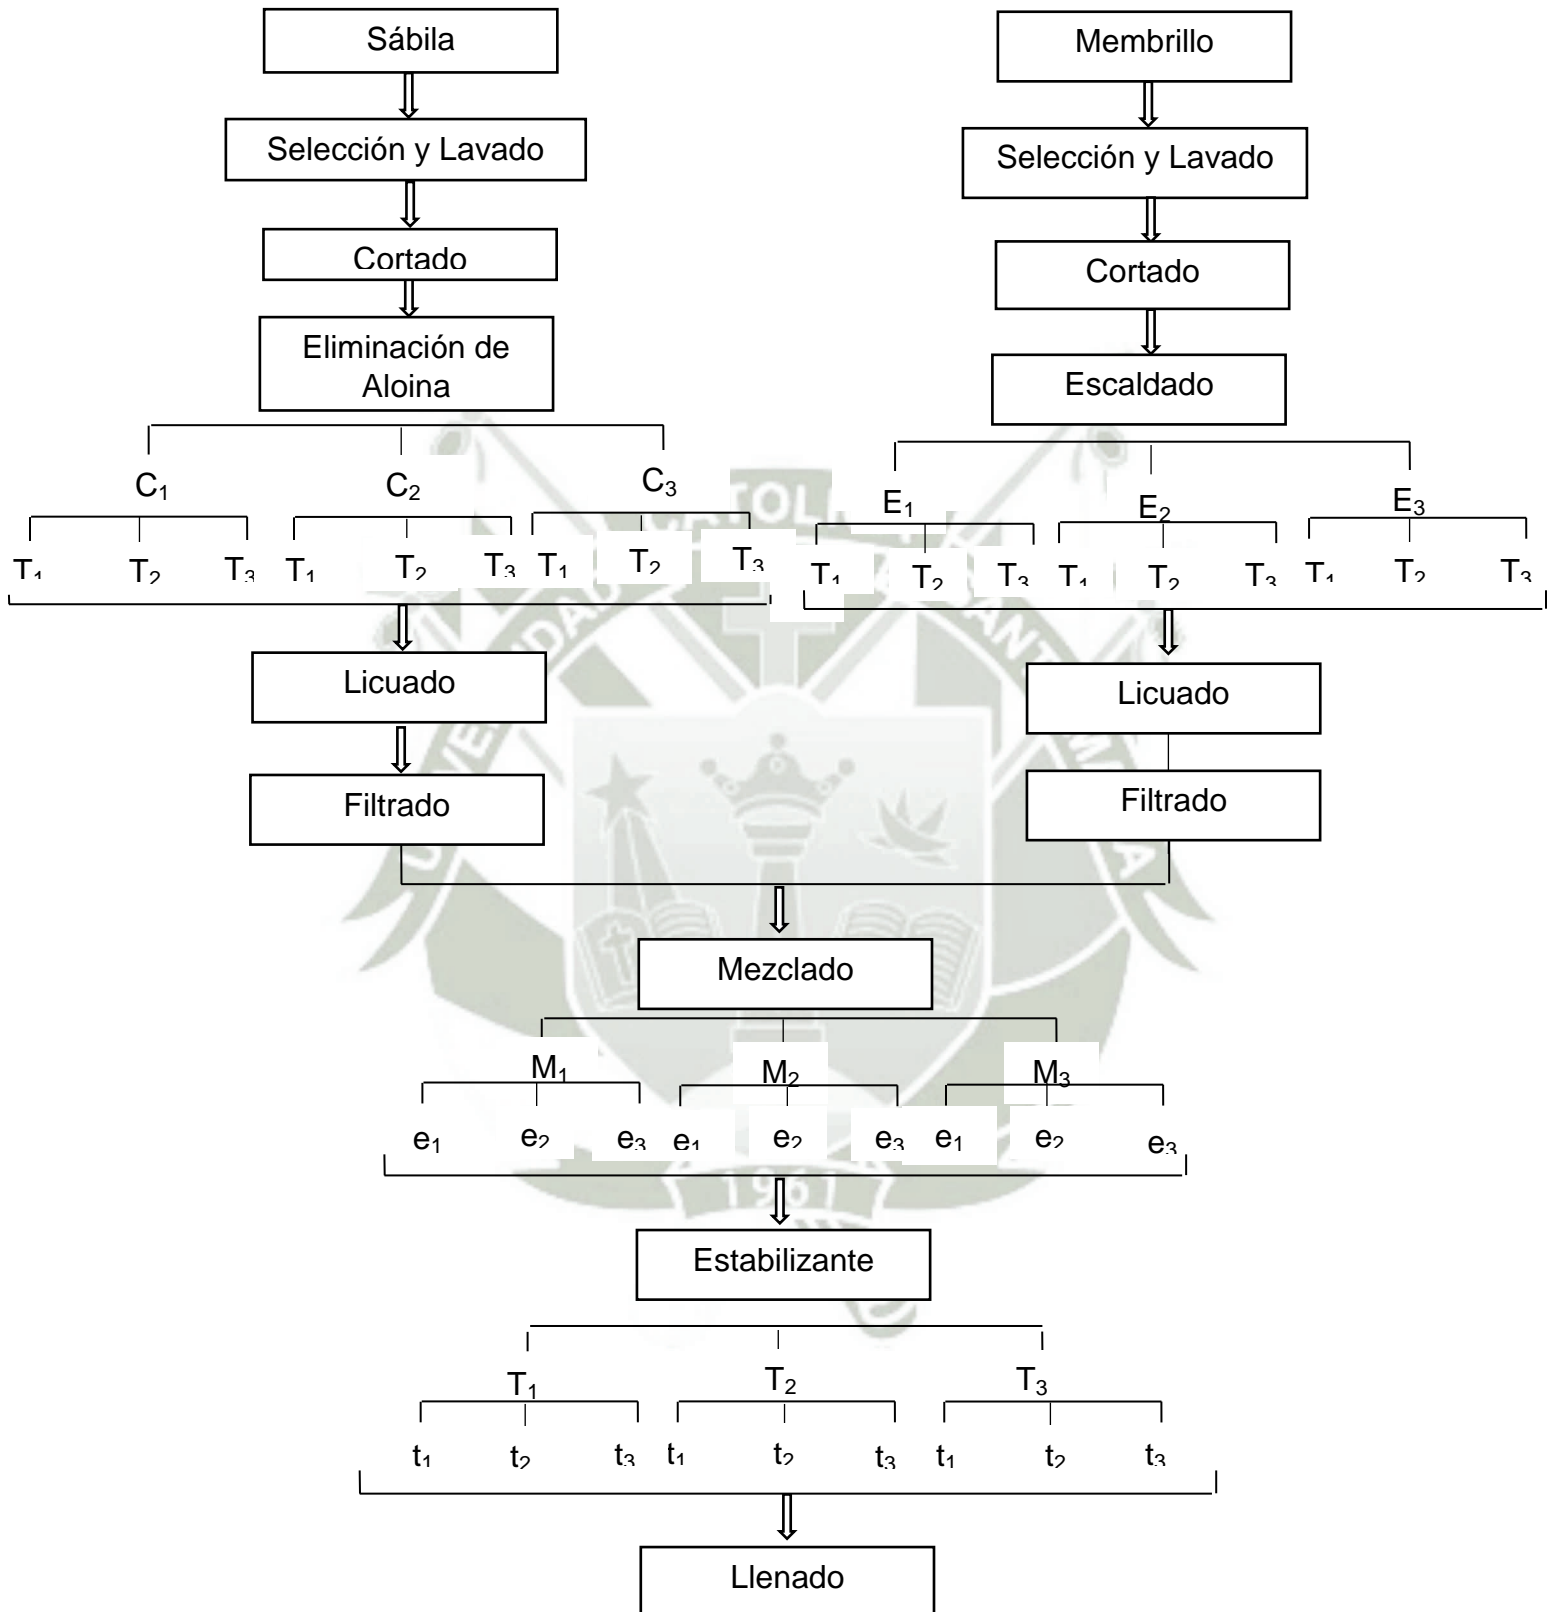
Sábila

Selección y Lavado

Cortado

Eliminación de Aloina

$C_1$ $C_2$ $C_3$

$T_1$ $T_2$ $T_3$ $T_1$ $T_2$ $T_3$ $T_1$ $T_2$ $T_3$

Licuado

Filtrado

Membrillo

Selección y Lavado

Cortado

Escaldado

$E_1$ $E_2$ $E_3$

$T_1$ $T_2$ $T_3$ $T_1$ $T_2$ $T_3$ $T_1$ $T_2$ $T_3$

Licuado

Filtrado

Mezclado

$M_1$ $M_2$ $M_3$

$e_1$ $e_2$ $e_3$ $e_1$ $e_2$ $e_3$ $e_1$ $e_2$ $e_3$

Estabilizante

$T_1$ $T_2$ $T_3$

$t_1$ $t_2$ $t_3$ $t_1$ $t_2$ $t_3$ $t_1$ $t_2$ $t_3$

Llenado